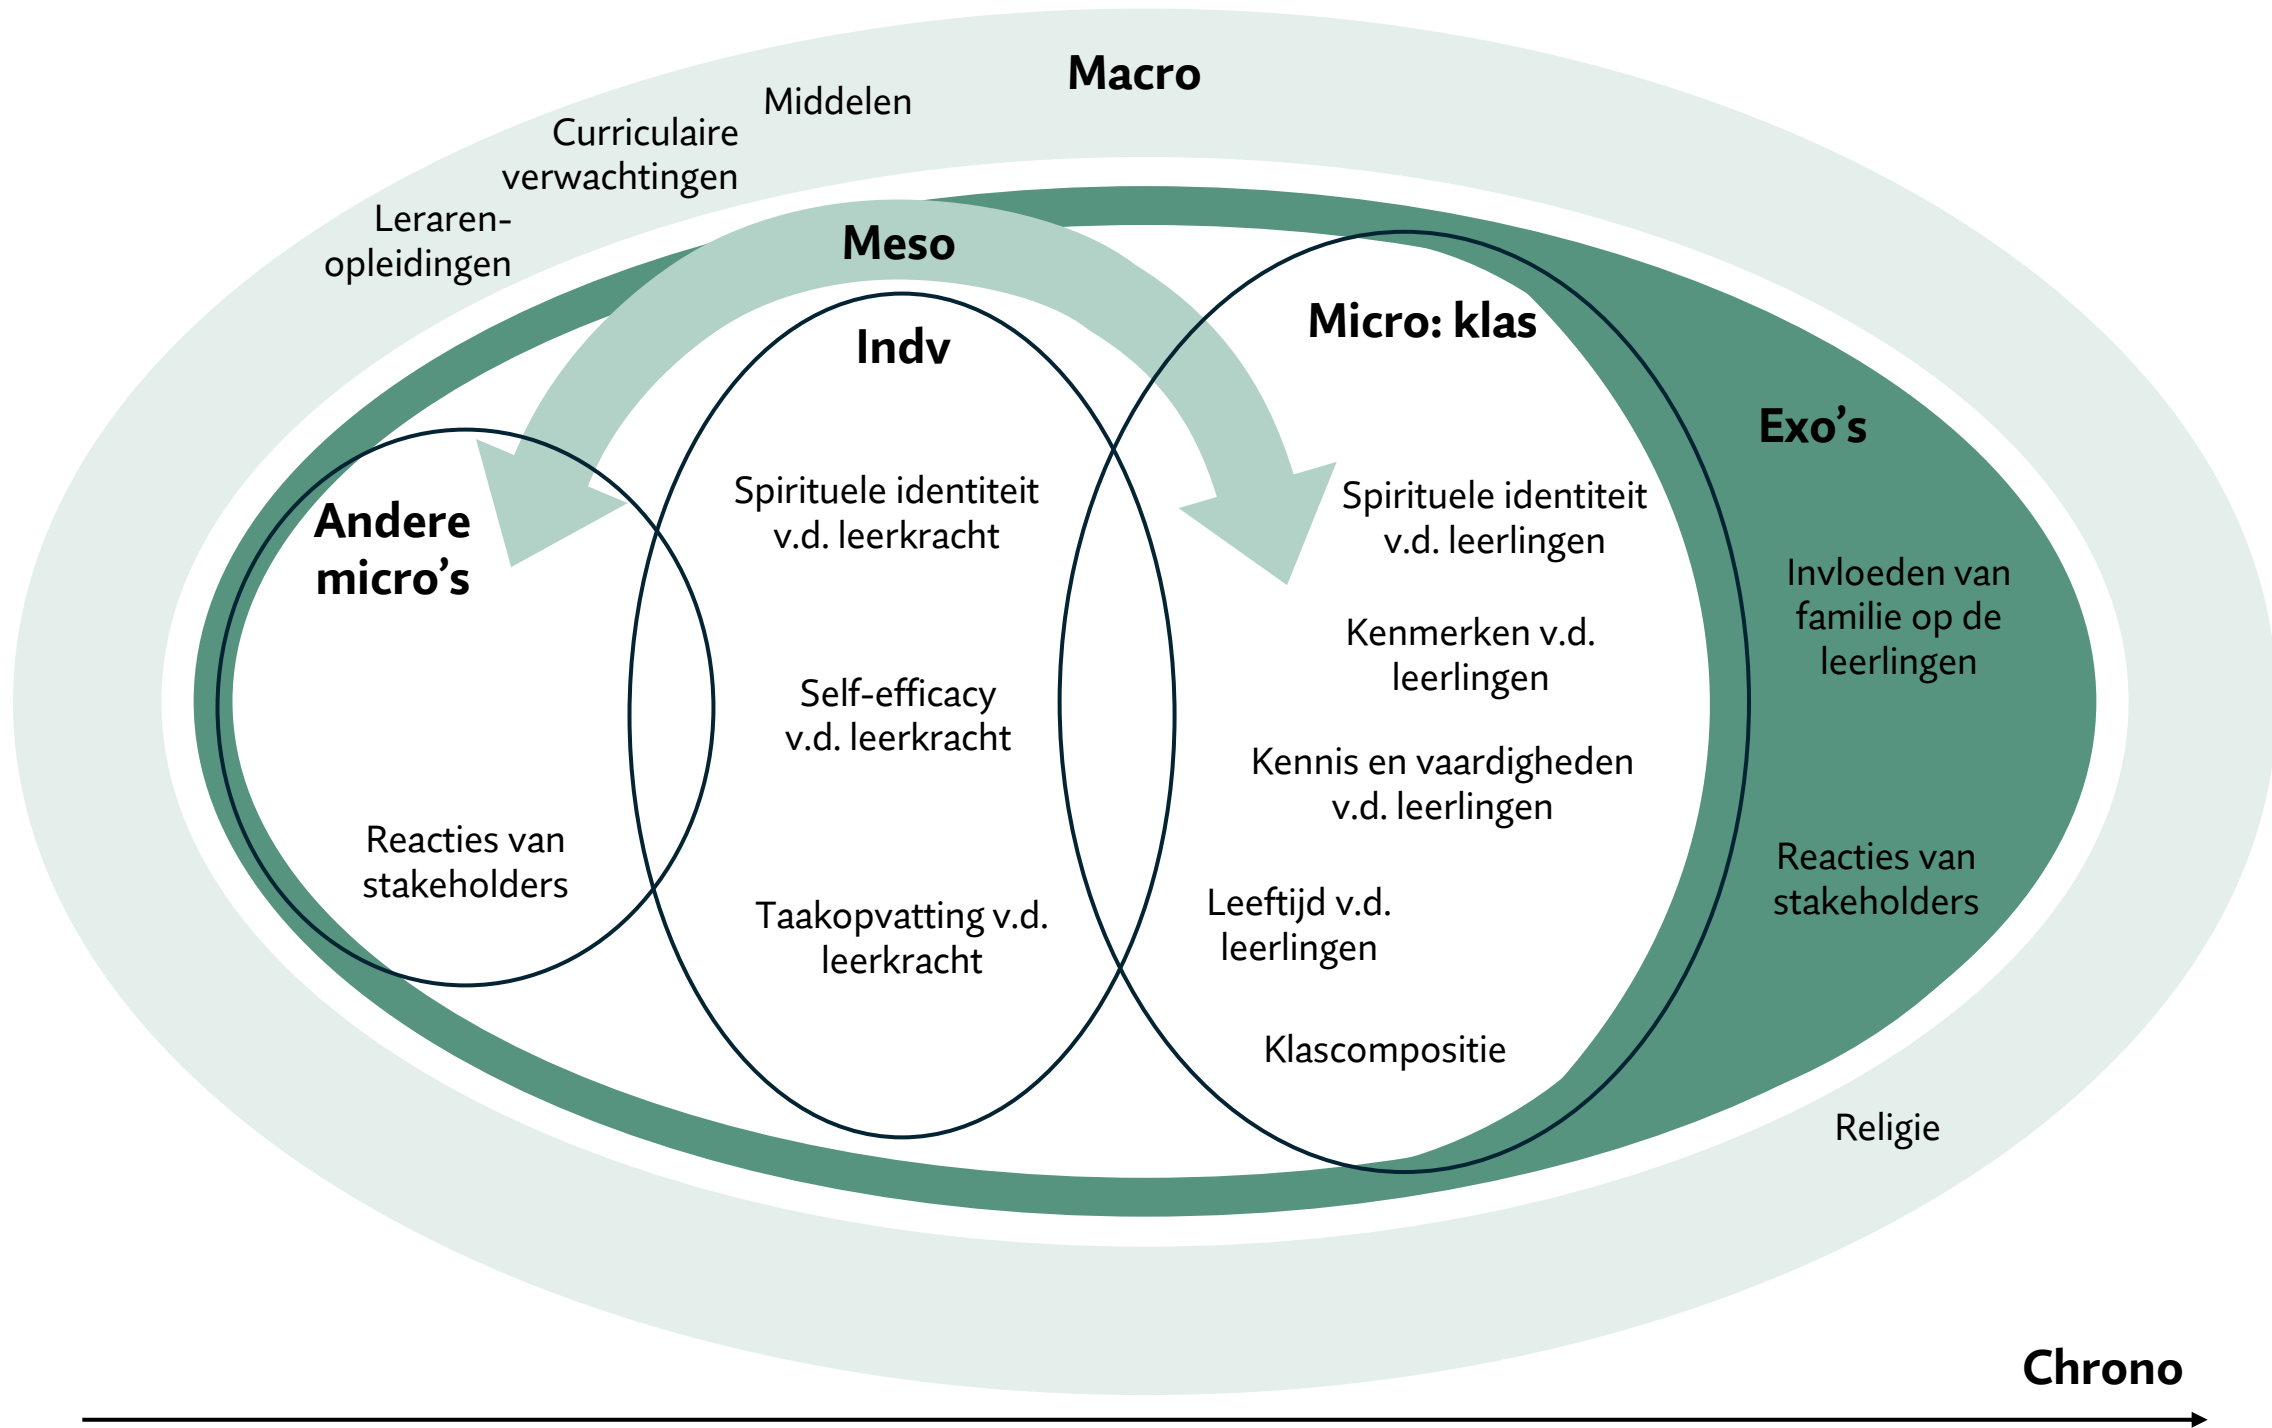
Macro

Middelen

Curriculaire verwachtingen

Leraren-opleidingen

Meso

Indv

Micro: klas

Exo's

Andere micro's

Spirituele identiteit v.d. leerkracht

Self-efficacy v.d. leerkracht

Taakopvatting v.d. leerkracht

Reacties van stakeholders

Spirituele identiteit v.d. leerlingen

Kenmerken v.d. leerlingen

Kennis en vaardigheden v.d. leerlingen

Leeftijd v.d. leerlingen

Klascompositie

Invloeden van familie op de leerlingen

Reacties van stakeholders

Religie

Chrono